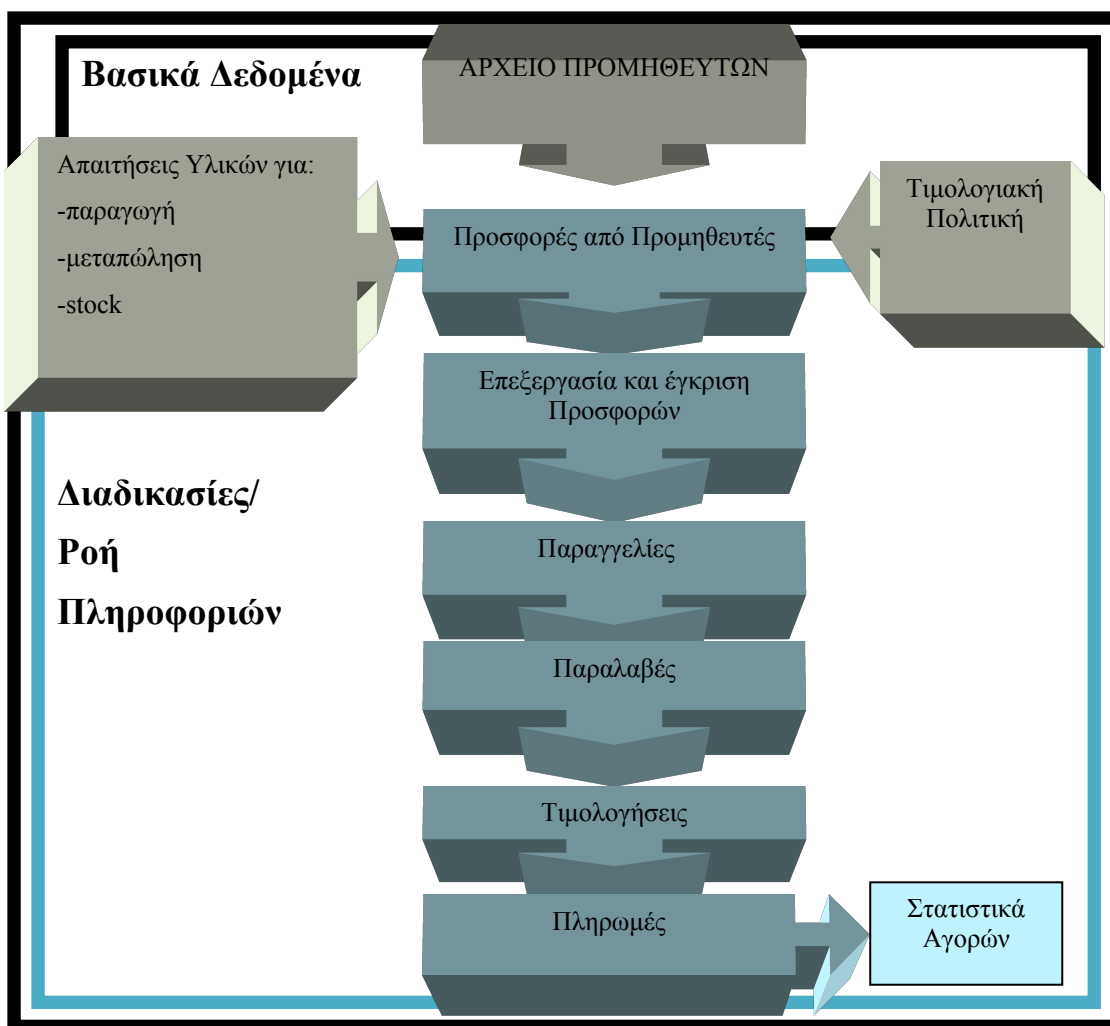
Βασικά Δεδομένα

ΑΡΧΕΙΟ ΠΡΟΜΗΘΕΥΤΩΝ

Απαιτήσεις Υλικών για:
-παραγωγή
-μεταπώληση
-stock

Τιμολογιακή Πολιτική

Προσφορές από Προμηθευτές

Επεξεργασία και έγκριση Προσφορών

Διαδικασίες/
Ροή
Πληροφοριών

Παραγγελίες

Παραλαβές

Τιμολογήσεις

Πληρωμές

Στατιστικά Αγορών